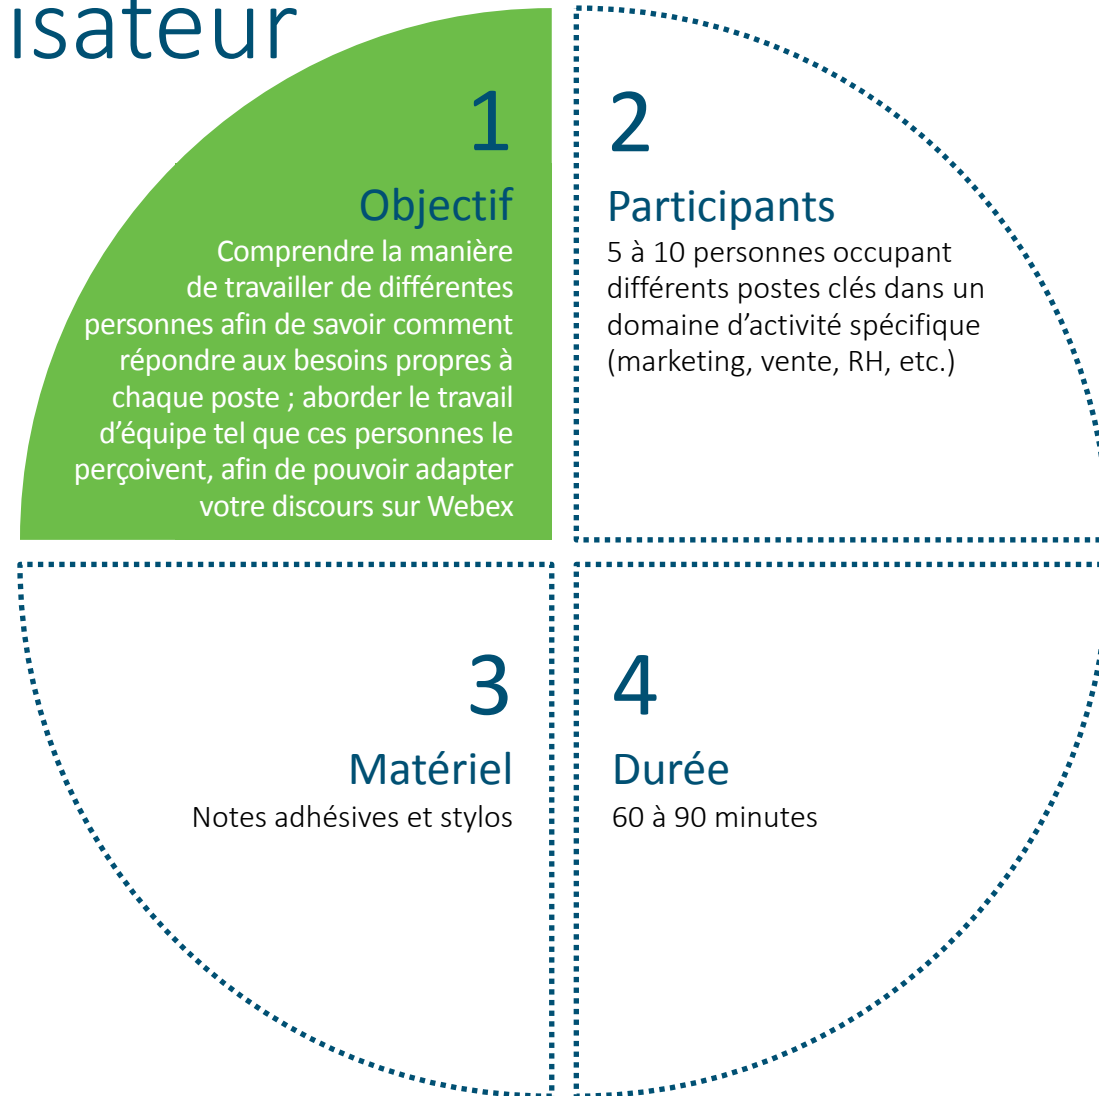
isateur

1
Objectif
Comprendre la manière de travailler de différentes personnes afin de savoir comment répondre aux besoins propres à chaque poste ; aborder le travail d’équipe tel que ces personnes le perçoivent, afin de pouvoir adapter votre discours sur Webex

2
Participants
5 à 10 personnes occupant différents postes clés dans un domaine d’activité spécifique (marketing, vente, RH, etc.)

3
Matériel
Notes adhésives et stylos

4
Durée
60 à 90 minutes